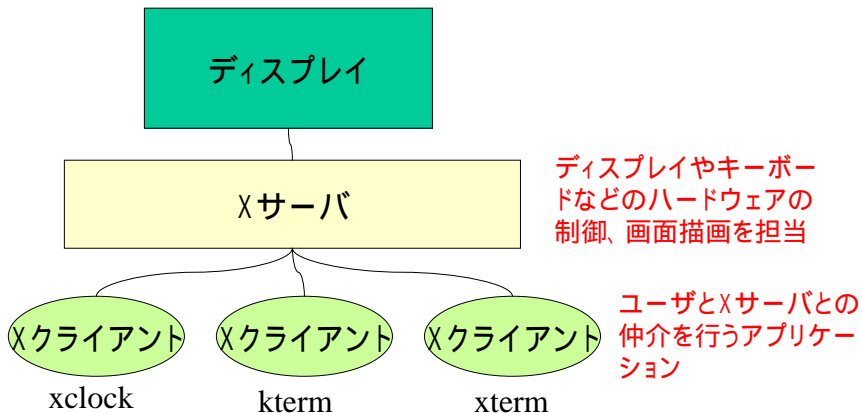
ディスプレイ

Xサーバ

ディスプレイやキーボードなどのハードウェアの制御、画面描画を担当

Xクライアント

Xクライアント

Xクライアント

ユーザとXサーバとの仲介を行うアプリケーション

xclock

kterm

xterm